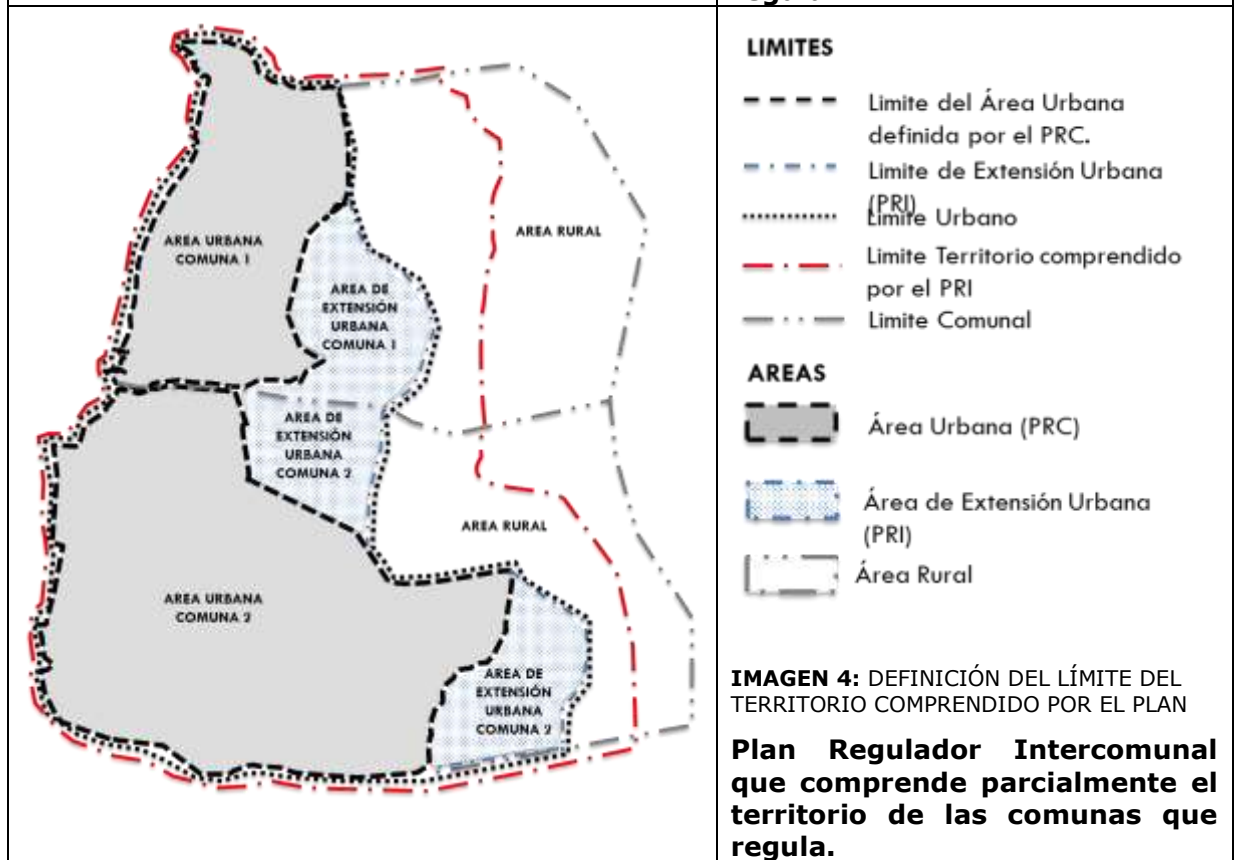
AREA URBANA COMUNA 1

AREA DE EXTENSIÓN URBANA COMUNA 1

AREA RURAL

AREA DE EXTENSIÓN URBANA COMUNA 2

AREA RURAL

AREA URBANA COMUNA 2

AREA DE EXTENSIÓN URBANA COMUNA 2

LIMITES

Limite del Área Urbana definida por el PRC.

Limite de Extensión Urbana (PRI)

Limite Urbano

Limite Territorio comprendido por el PRI

Limite Comunal

AREAS

Área Urbana (PRC)

Área de Extensión Urbana (PRI)

Área Rural

**IMAGEN 4:** DEFINICIÓN DEL LÍMITE DEL TERRITORIO COMPRENDIDO POR EL PLAN

**Plan Regulador Intercomunal que comprende parcialmente el territorio de las comunas que regula.**